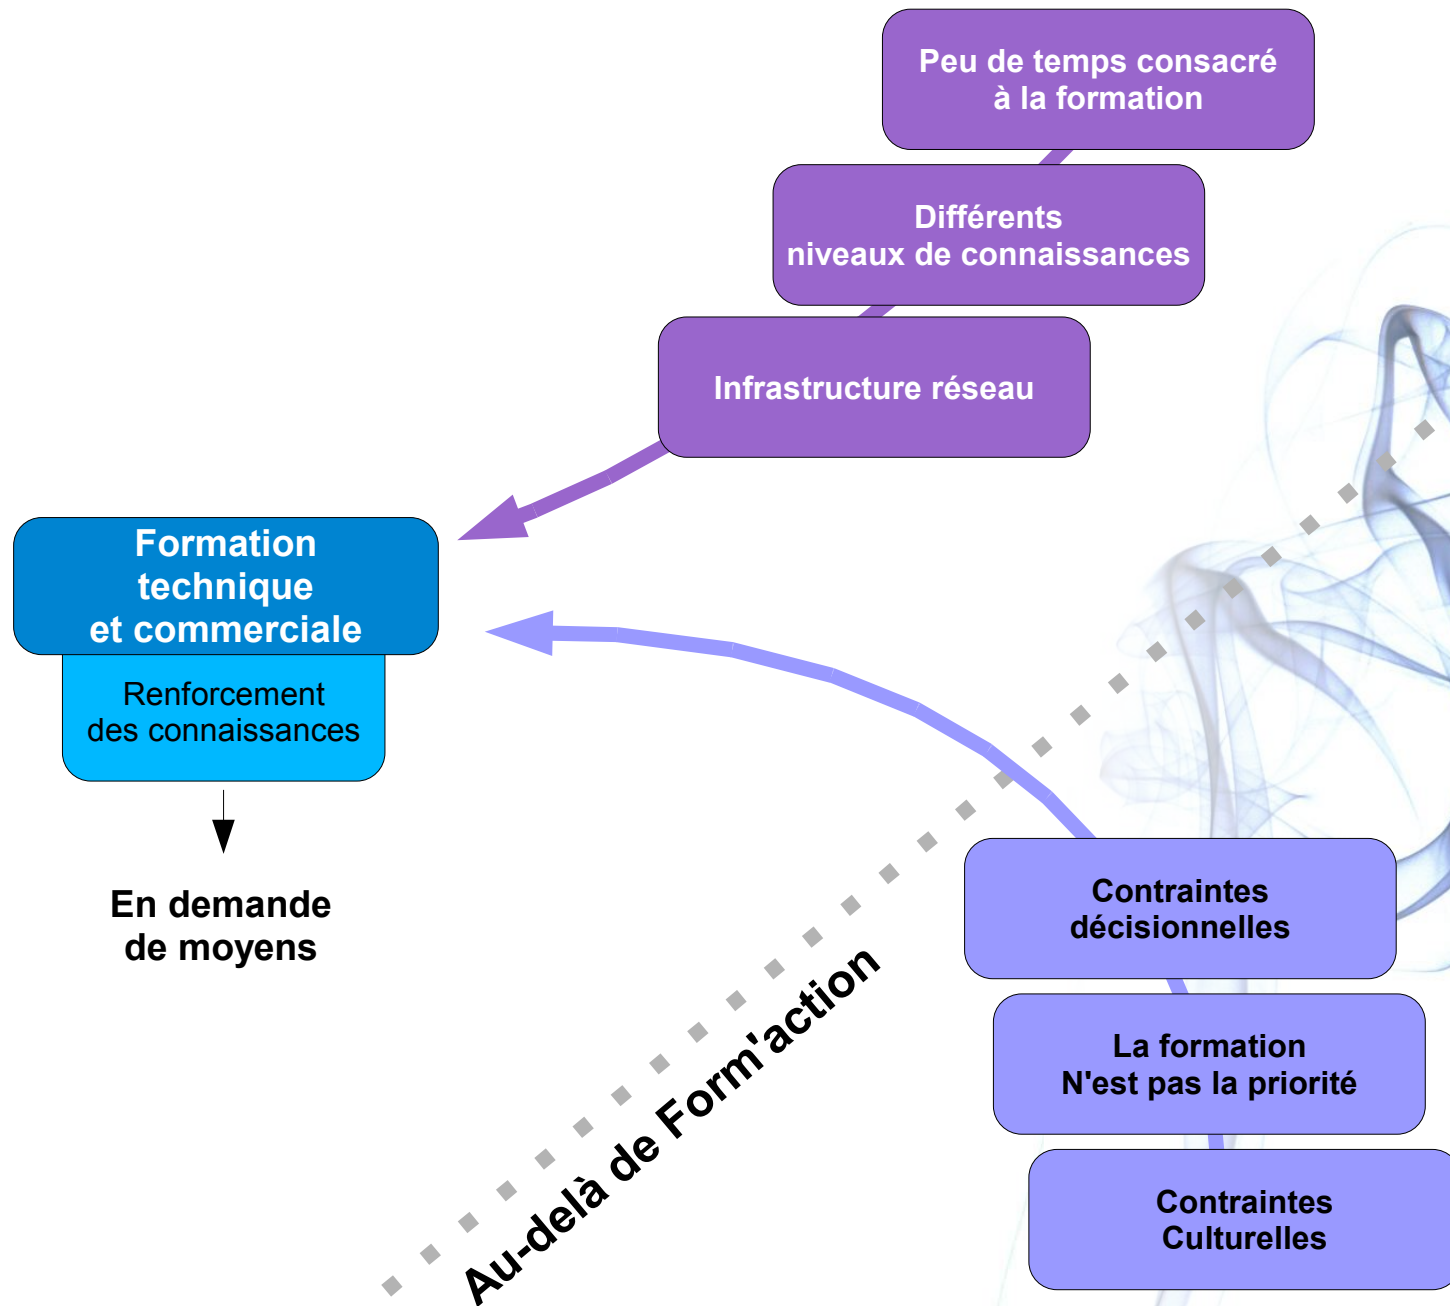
Peu de temps consacré à la formation

Différents niveaux de connaissances

Infrastructure réseau

Formation technique et commerciale

Renforcement des connaissances

En demande de moyens

Contraintes décisionnelles

La formation N'est pas la priorité

Contraintes Culturelles

Au-delà de Form'action